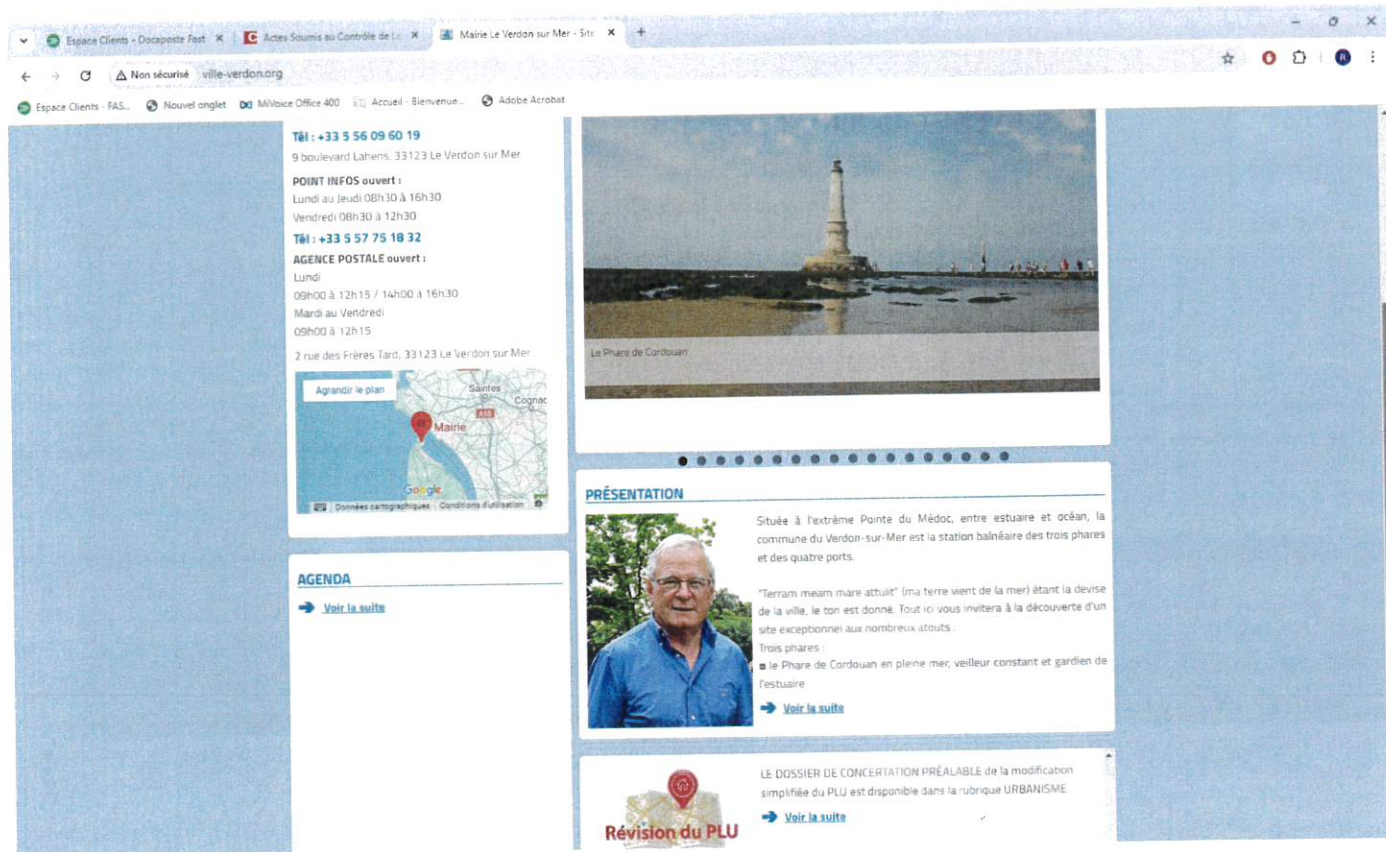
Espace Clients - Docaposte Fast ×
Actes Soumis au Contrôle de L ×
Mairie Le Verdon sur Mer - Site ×
+

Non sécurisé ville-verdon.org

Espace Clients - FAS... Nouvel onglet MiVoice Office 400 Accueil - Bienvenue... Adobe Acrobat

Tél : +33 5 56 09 60 19
9 boulevard Lahens, 33123 Le Verdon sur Mer

POINT INFOS ouvert :
Lundi au Jeudi 08h30 à 16h30
Vendredi 08h30 à 12h30
Tél : +33 5 57 75 18 32

AGENCE POSTALE ouvert :
Lundi
09h00 à 12h15 / 14h00 à 16h30
Mardi au Vendredi
09h00 à 12h15

2 rue des Frères Tard, 33123 Le Verdon sur Mer

Agrandir le plan
Saintes
Cognac
A10
Mairie
Google
Données cartographiques Conditions d'utilisation

AGENDA
Voir la suite

Le Phare de Cordouan

PRÉSENTATION

Située à l'extrême Pointe du Médoc, entre estuaire et océan, la commune du Verdon-sur-Mer est la station balnéaire des trois phares et des quatre ports.

"Terram meam mare attulit" (ma terre vient de la mer) étant la devise de la ville, le ton est donné. Tout ici vous invitera à la découverte d'un site exceptionnel aux nombreux atouts :
Trois phares :
■ le Phare de Cordouan en pleine mer, veilleur constant et gardien de l'estuaire

Voir la suite

Révision du PLU

LE DOSSIER DE CONCERTATION PRÉALABLE de la modification simplifiée du PLU est disponible dans la rubrique URBANISME.

Voir la suite